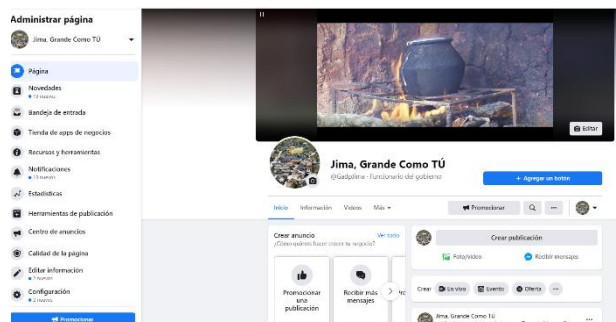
Administrar página

Jima, Grande Como TÚ

Página

Novedades
• 13 nuevos

Bandeja de entrada

Tienda de apps de negocios

Recursos y herramientas

Notificaciones
• 13 nuevas

Estadísticas

Herramientas de publicación

Centro de anuncios

Calidad de la página

Editar información
• 3 nuevos

Configuración
• 2 nuevos

Promocionar

Editar

Jima, Grande Como TÚ
@Gadpjima · Funcionario del gobierno

+ Agregar un botón

Inicio Información Videos Más

Promocionar

Crear anuncio
¿Cómo quieres hacer crecer tu negocio?
Ver todo

Promocionar una publicación

Recibir más mensajes

Crear publicación

Foto/video

Recibir mensajes

Crear En vivo Evento Oferta ...

Jima, Grande Como TÚ